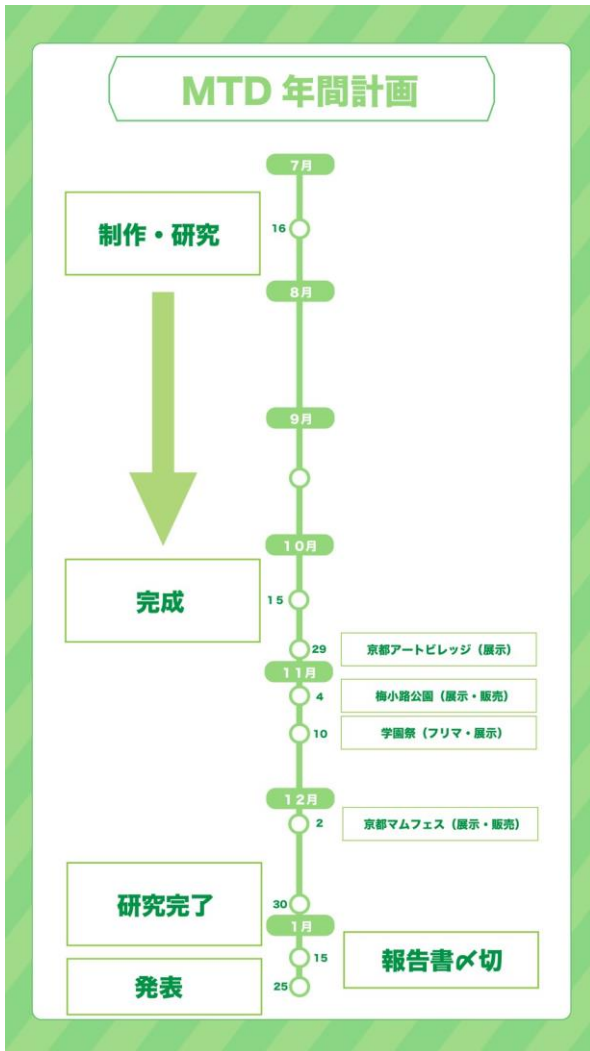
MTD 年間計画

7月

制作・研究

16

8月

9月

10月

完成

15

29 京都アートビレッジ（展示）

11月

4 梅小路公園（展示・販売）

10 学園祭（フリマ・展示）

12月

2 京都マムフェス（展示・販売）

研究完了

30

1月

15 報告書〆切

発表

25